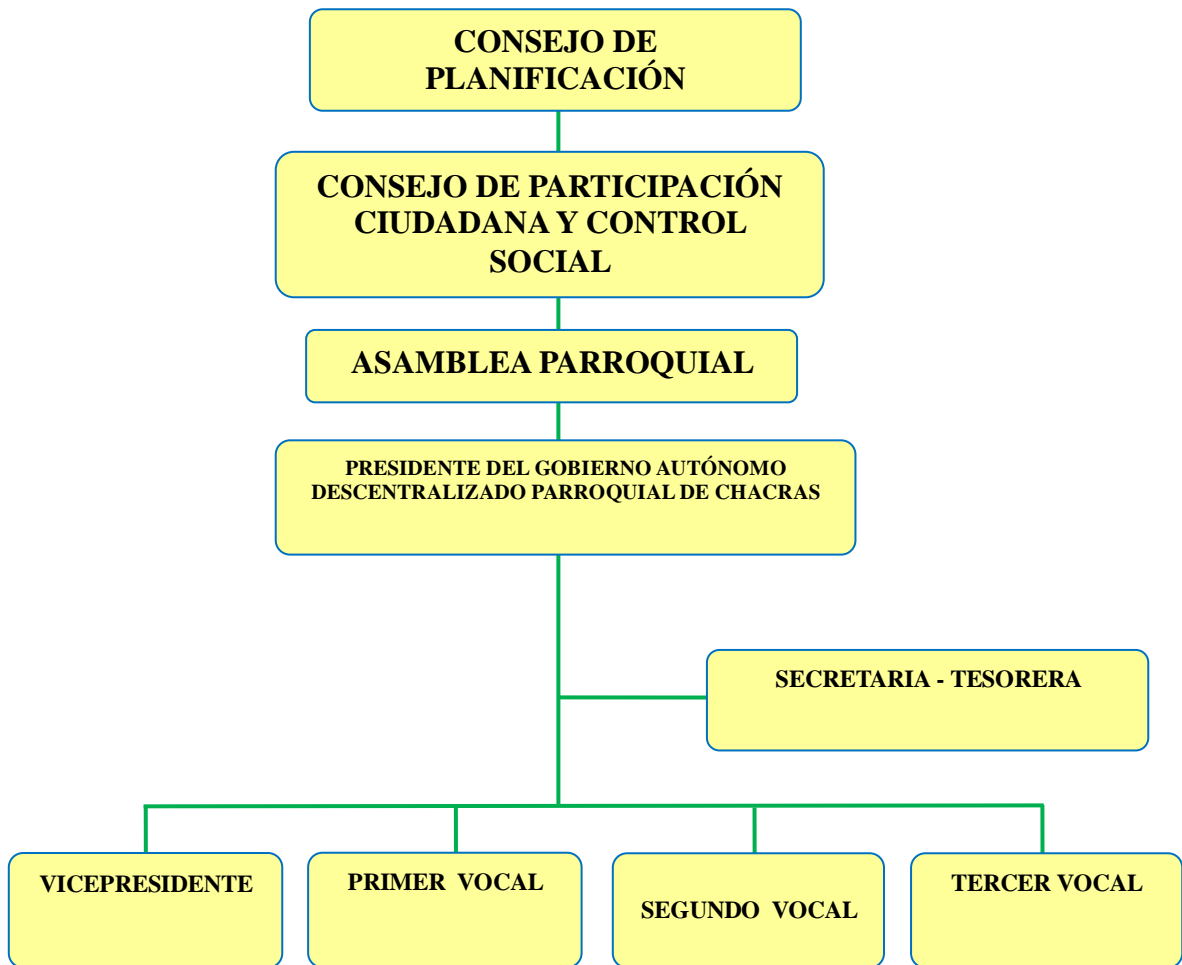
CONSEJO DE PLANIFICACIÓN

CONSEJO DE PARTICIPACIÓN CIUDADANA Y CONTROL SOCIAL

ASAMBLEA PARROQUIAL

PRESIDENTE DEL GOBIERNO AUTÓNOMO DESCENTRALIZADO PARROQUIAL DE CHACRAS

SECRETARIA - TESORERA

VICEPRESIDENTE

PRIMER VOCAL

SEGUNDO VOCAL

TERCER VOCAL